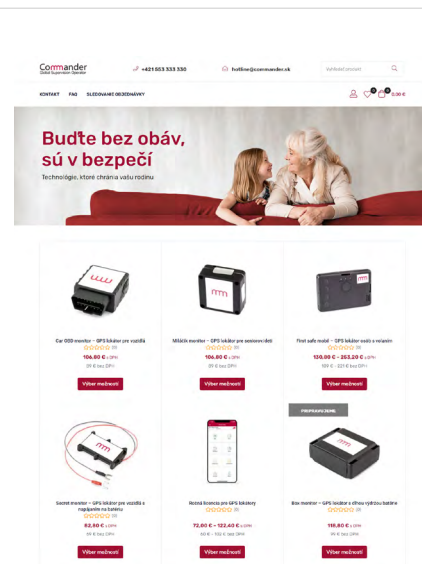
Commander
Global Supervision Operator

+421 553 333 330

hotline@commander.sk

Vyhľadávanie

KONTAKT FAQ SLEDOVANIE OBJEDNÁVKY

0 0 0,00 €

Buďte bez obáv,
sú v bezpečí

Technológie, ktoré chránia vašu rodinu

Car OBD monitor – GPS lokátor pre vozidlá
(0)
106,80 € s DPH
89 € bez DPH
Výber možností

Miláčik monitor – GPS lokátor pre seniorov/deti
(0)
106,80 € s DPH
89 € bez DPH
Výber možností

Fleet safe mobil – GPS lokátor osôb a vozidiel
(0)
120,00 € – 265,20 € s DPH
100 € – 221 € bez DPH
Výber možností

Secret monitor – GPS lokátor pre vozidlá s napájaním na batériu
(0)
82,80 € s DPH
69 € bez DPH
Výber možností

Ročná licencia pre GPS lokátory
(0)
72,00 € – 122,40 € s DPH
60 € – 102 € bez DPH
Výber možností

PRIPRAVUJEME

Box monitor – GPS lokátor s dlhou výdržou batérie
(0)
118,80 € s DPH
99 € bez DPH
Výber možností